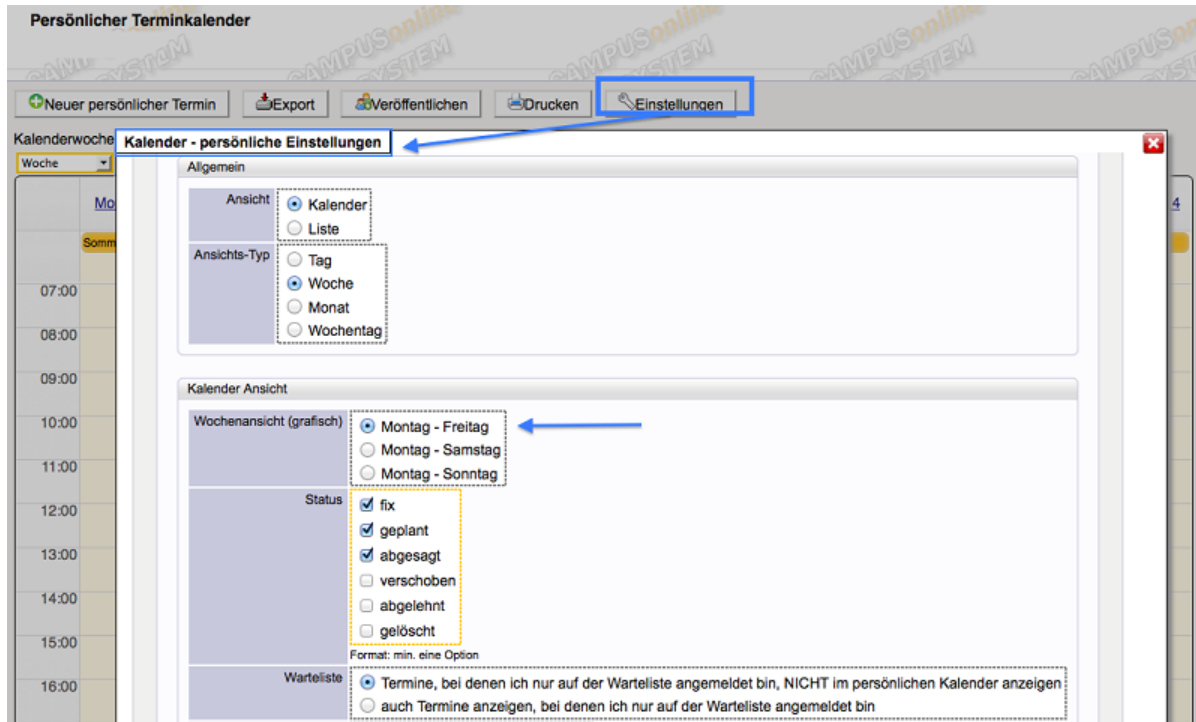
Persönlicher Terminkalender

CAMPUSonline SYSTEM

Neuer persönlicher Termin | Export | Veröffentlichen | Drucken | Einstellungen

Kalenderwoche

Woche

Mo

Somm

4

07:00
08:00
09:00
10:00
11:00
12:00
13:00
14:00
15:00
16:00

Kalender - persönliche Einstellungen

Allgemein

Ansicht
Kalender
Liste

Ansichts-Typ
Tag
Woche
Monat
Wochentag

Kalender Ansicht

Wochenansicht (grafisch)
Montag - Freitag
Montag - Samstag
Montag - Sonntag

Status
fix
geplant
abgesagt
verschoben
abgelehnt
gelöscht
Format: min. eine Option

Warteliste
Termine, bei denen ich nur auf der Warteliste angemeldet bin, NICHT im persönlichen Kalender anzeigen
auch Termine anzeigen, bei denen ich nur auf der Warteliste angemeldet bin